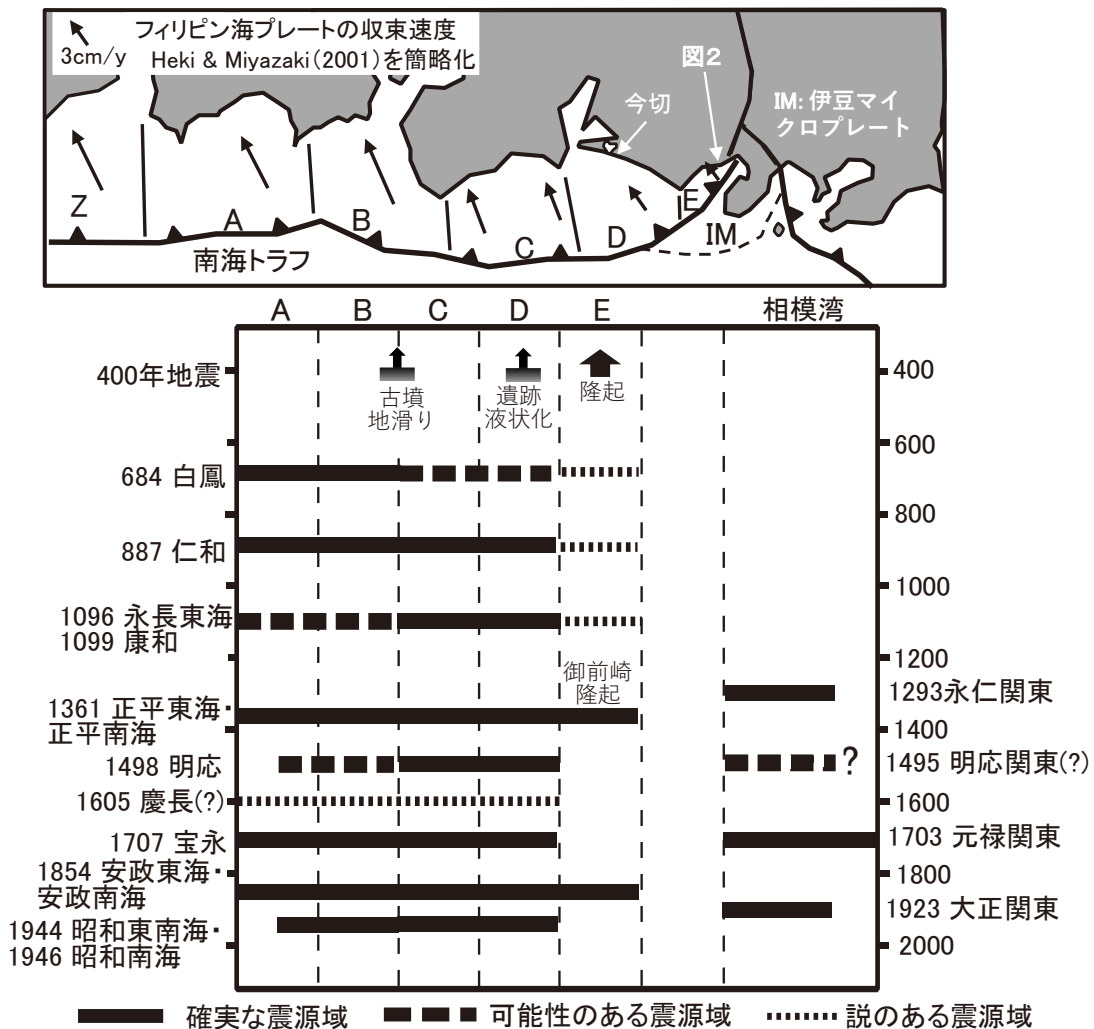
フィリピン海プレートの収束速度
3cm/y Heki & Miyazaki (2001)を簡略化

図2
今切
IM: 伊豆マイクロプレート
Z
A
B
C
D
E
IM
南海トラフ

A B C D E 相模湾

古墳 地滑り
遺跡 液状化
隆起
御前崎 隆起

400年地震
684 白鳳
887 仁和
1096 永長東海
1099 康和
1361 正平東海・正平南海
1498 明応
1605 慶長(?)
1707 宝永
1854 安政東海・安政南海
1944 昭和東南海・1946 昭和南海

400
600
800
1000
1200
1293永仁関東
1400
1495 明応関東(?)
?
1600
1703 元禄関東
1800
1923 大正関東
2000

確実な震源域 可能性のある震源域 説のある震源域